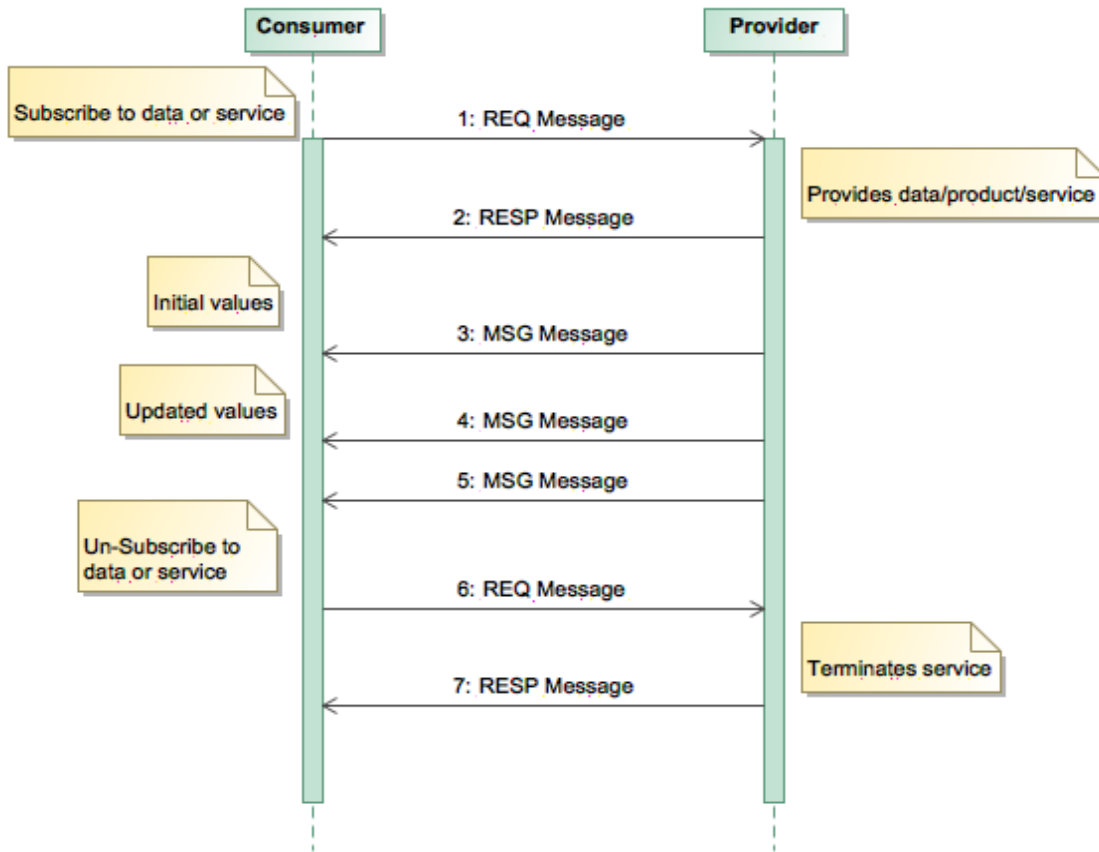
Consumer

Provider

Subscribe to data or service

1: REQ Message

Provides data/product/service

2: RESP Message

Initial values

3: MSG Message

Updated values

4: MSG Message

5: MSG Message

Un-Subscribe to data or service

6: REQ Message

Terminates service

7: RESP Message